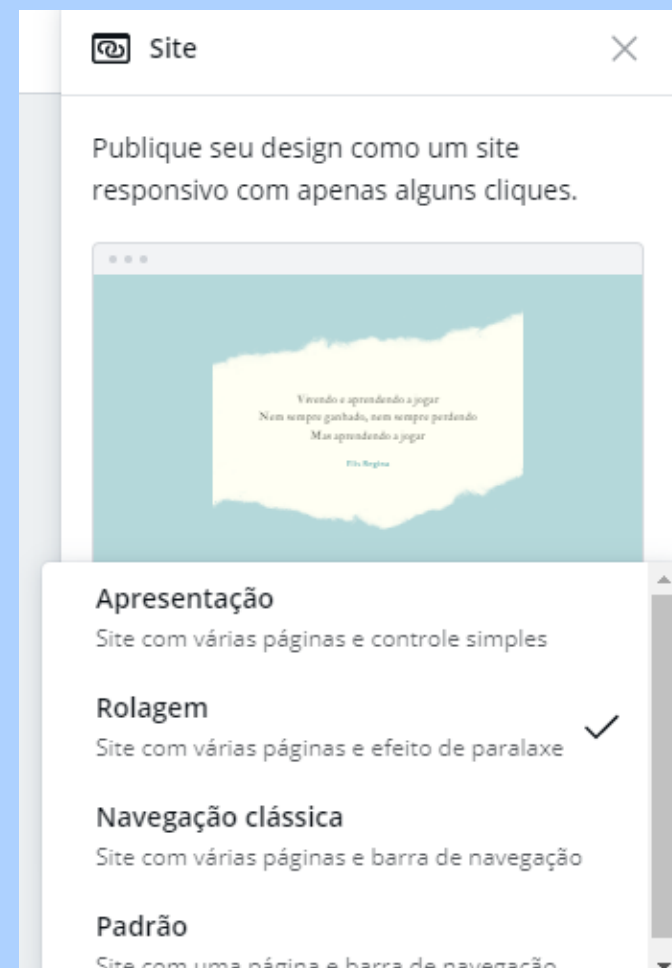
Site

Publique seu design como um site responsivo com apenas alguns cliques.

Vivendo e aprendendo a jogar
Nem sempre ganhado, nem sempre perdendo
Mas aprendendo a jogar

Elis Regina

Apresentação
Site com várias páginas e controle simples

Rolagem
Site com várias páginas e efeito de paralaxe

Navegação clássica
Site com várias páginas e barra de navegação

Padrão
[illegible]